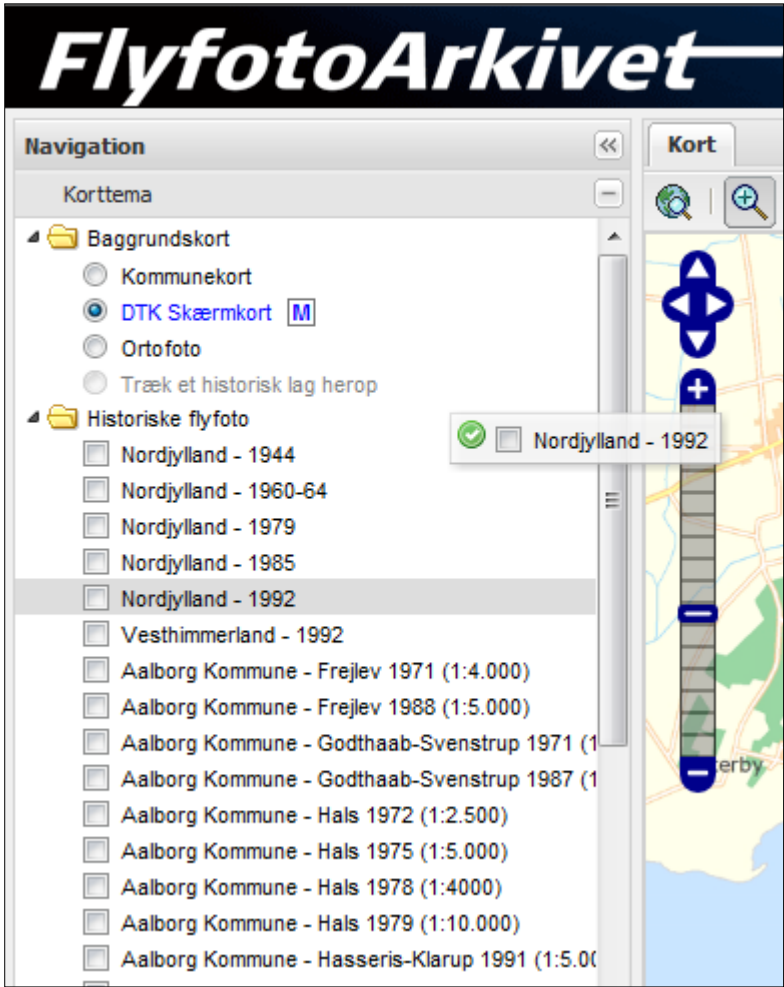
FlyfotoArkivet

Navigation

Korttema

Baggrundskort

Kommunekort

DTK Skærmkort M

Ortofoto

Træk et historisk lag herop

Historiske flyfoto

Nordjylland - 1944

Nordjylland - 1960-64

Nordjylland - 1979

Nordjylland - 1985

Nordjylland - 1992

Vesthimmerland - 1992

Aalborg Kommune - Frejlev 1971 (1:4.000)

Aalborg Kommune - Frejlev 1988 (1:5.000)

Aalborg Kommune - Godthaab-Svenstrup 1971 (1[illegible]

Aalborg Kommune - Godthaab-Svenstrup 1987 (1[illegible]

Aalborg Kommune - Hals 1972 (1:2.500)

Aalborg Kommune - Hals 1975 (1:5.000)

Aalborg Kommune - Hals 1978 (1:4000)

Aalborg Kommune - Hals 1979 (1:10.000)

Aalborg Kommune - Hasseris-Klarup 1991 (1:5.00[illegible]

Nordjylland - 1992

Kort

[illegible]erby